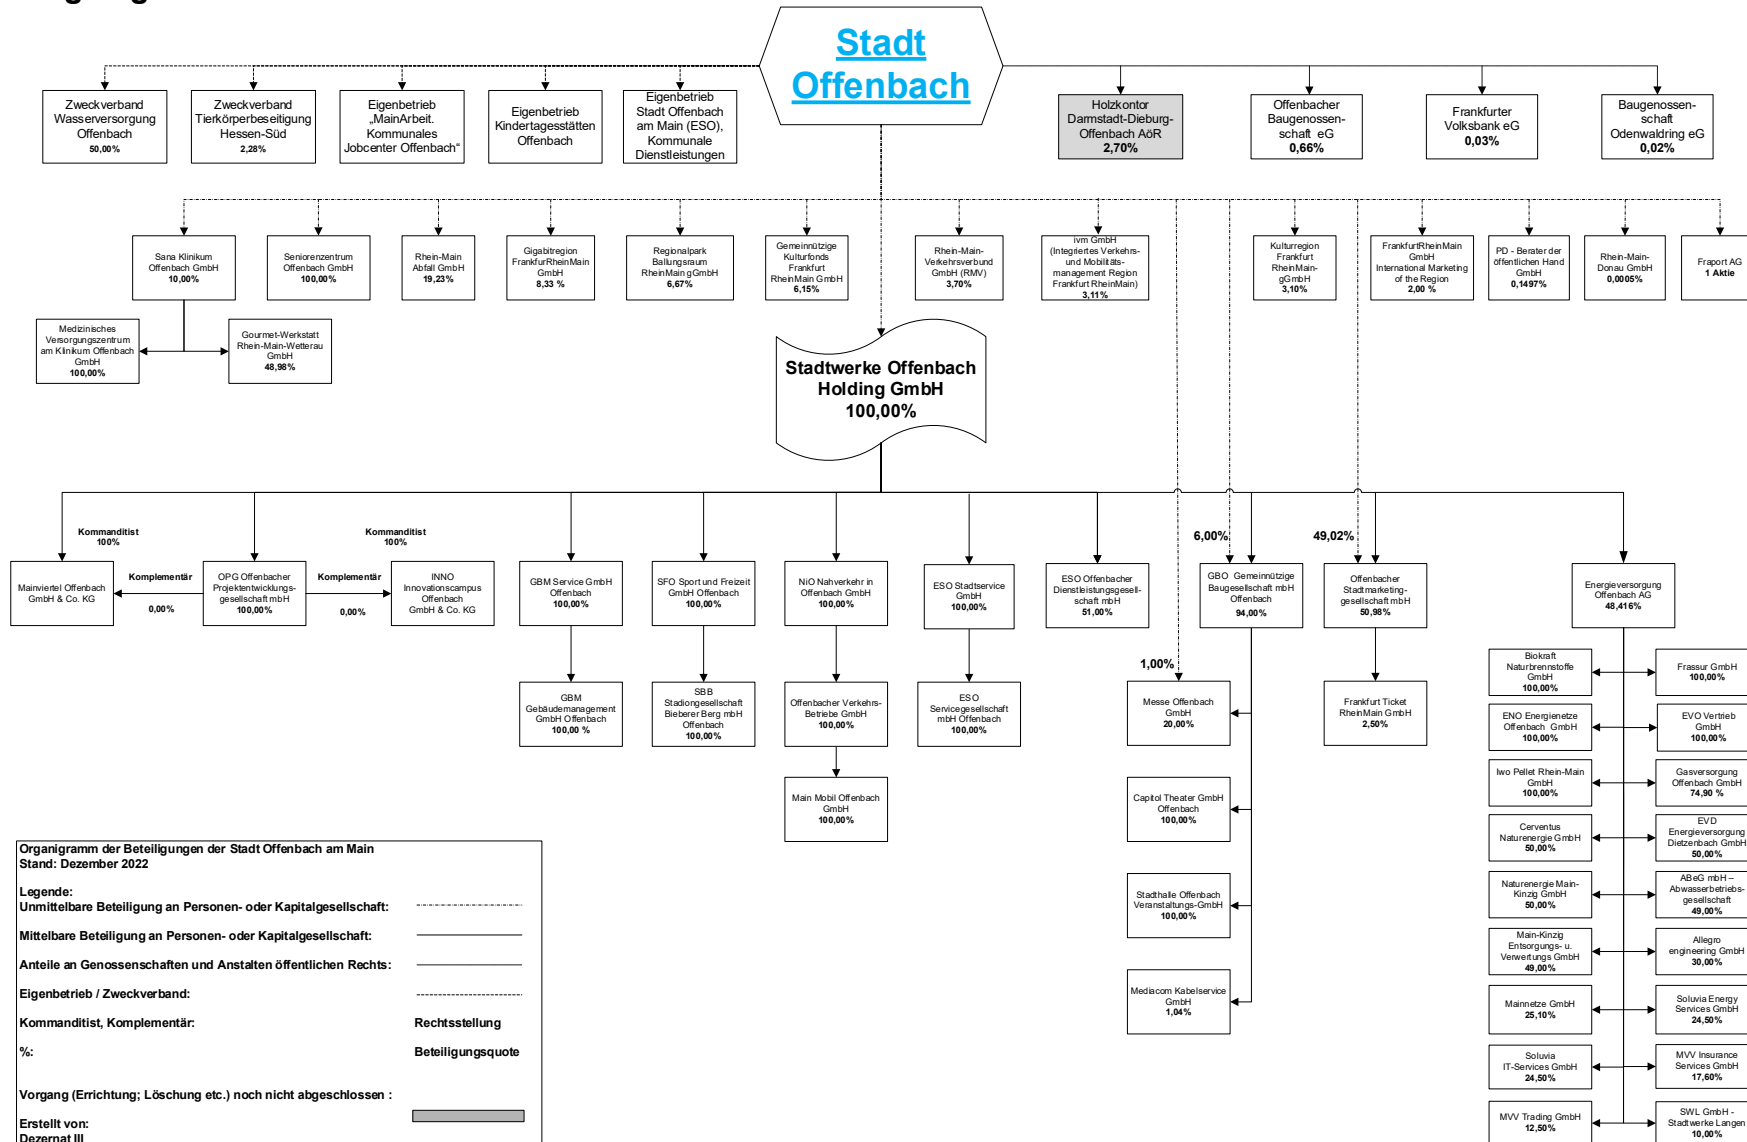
Stadt Offenbach

Zweckverband Wasserversorgung Offenbach 50,00%

Zweckverband Tierkörperbeseitigung Hessen-Süd 2,28%

Eigenbetrieb „MainArbeit. Kommunales Jobcenter Offenbach"

Eigenbetrieb Kindertagesstätten Offenbach

Eigenbetrieb Stadt Offenbach am Main (ESO), Kommunale Dienstleistungen

Holzkontor Darmstadt-Dieburg-Offenbach AöR 2,70%

Offenbacher Baugenossenschaft eG 0,66%

Frankfurter Volksbank eG 0,03%

Baugenossenschaft Odenwaldring eG 0,02%

Sana Klinikum Offenbach GmbH 10,00%

Seniorenzentrum Offenbach GmbH 100,00%

Rhein-Main Abfall GmbH 19,23%

Gigabitregion FrankfurRheinMain GmbH 8,33 %

Regionalpark Ballungsraum RheinMain gGmbH 6,67%

Gemeinnützige Kulturfonds Frankfurt RheinMain GmbH 6,15%

Rhein-Main-Verkehrsverbund GmbH (RMV) 3,70%

ivm GmbH (Integriertes Verkehrs- und Mobilitätsmanagement Region Frankfurt RheinMain) 3,11%

Kulturregion Frankfurt RheinMain-gGmbH 3,10%

FrankfurtRheinMain GmbH International Marketing of the Region 2,00 %

PD - Berater der öffentlichen Hand GmbH 0,1497%

Rhein-Main-Donau GmbH 0,0005%

Fraport AG 1 Aktie

Medizinisches Versorgungszentrum am Klinikum Offenbach GmbH 100,00%

Gourmet-Werkstatt Rhein-Main-Wetterau GmbH 48,98%

Stadtwerke Offenbach Holding GmbH 100,00%

Kommanditist 100%

Kommanditist 100%

Mainviertel Offenbach GmbH & Co. KG

Komplementär 0,00%

OPG Offenbacher Projektentwicklungsgesellschaft mbH 100,00%

Komplementär 0,00%

INNO Innovationscampus Offenbach GmbH & Co. KG

GBM Service GmbH Offenbach 100,00%

SFO Sport und Freizeit GmbH Offenbach 100,00%

NiO Nahverkehr in Offenbach GmbH 100,00%

ESO Stadtservice GmbH 100,00%

ESO Offenbacher Dienstleistungsgesellschaft mbH 51,00%

6,00%

GBO Gemeinnützige Baugesellschaft mbH Offenbach 94,00%

49,02%

Offenbacher Stadtmarketinggesellschaft mbH 50,98%

Energieversorgung Offenbach AG 48,416%

GBM Gebäudemanagement GmbH Offenbach 100,00 %

SBB Stadiongesellschaft Bieberer Berg mbH Offenbach 100,00%

Offenbacher Verkehrs-Betriebe GmbH 100,00%

ESO Servicegesellschaft mbH Offenbach 100,00%

1,00%

Messe Offenbach GmbH 20,00%

Frankfurt Ticket RheinMain GmbH 2,50%

Main Mobil Offenbach GmbH 100,00%

Capitol Theater GmbH Offenbach 100,00%

Stadthalle Offenbach Veranstaltungs-GmbH 100,00%

Mediacom Kabelservice GmbH 1,04%

Biokraft Naturbrennstoffe GmbH 100,00%

Frassur GmbH 100,00%

ENO Energienetze Offenbach GmbH 100,00%

EVO Vertrieb GmbH 100,00%

Iwo Pellet Rhein-Main GmbH 100,00%

Gasversorgung Offenbach GmbH 74,90 %

Cerventus Naturenergie GmbH 50,00%

EVD Energieversorgung Dietzenbach GmbH 50,00%

Naturenergie Main-Kinzig GmbH 50,00%

ABeG mbH – Abwasserbetriebsgesellschaft 49,00%

Main-Kinzig Entsorgungs- u. Verwertungs GmbH 49,00%

Allegro engineering GmbH 30,00%

Mainnetze GmbH 25,10%

Soluvia Energy Services GmbH 24,50%

Soluvia IT-Services GmbH 24,50%

MVV Insurance Services GmbH 17,60%

MVV Trading GmbH 12,50%

SWL GmbH - Stadtwerke Langen 10,00%

Organigramm der Beteiligungen der Stadt Offenbach am Main
Stand: Dezember 2022

Legende:
Unmittelbare Beteiligung an Personen- oder Kapitalgesellschaft:
Mittelbare Beteiligung an Personen- oder Kapitalgesellschaft:
Anteile an Genossenschaften und Anstalten öffentlichen Rechts:
Eigenbetrieb / Zweckverband:
Kommanditist, Komplementär: Rechtsstellung
%: Beteiligungsquote
Vorgang (Errichtung; Löschung etc.) noch nicht abgeschlossen :
Erstellt von:
Dezernat III